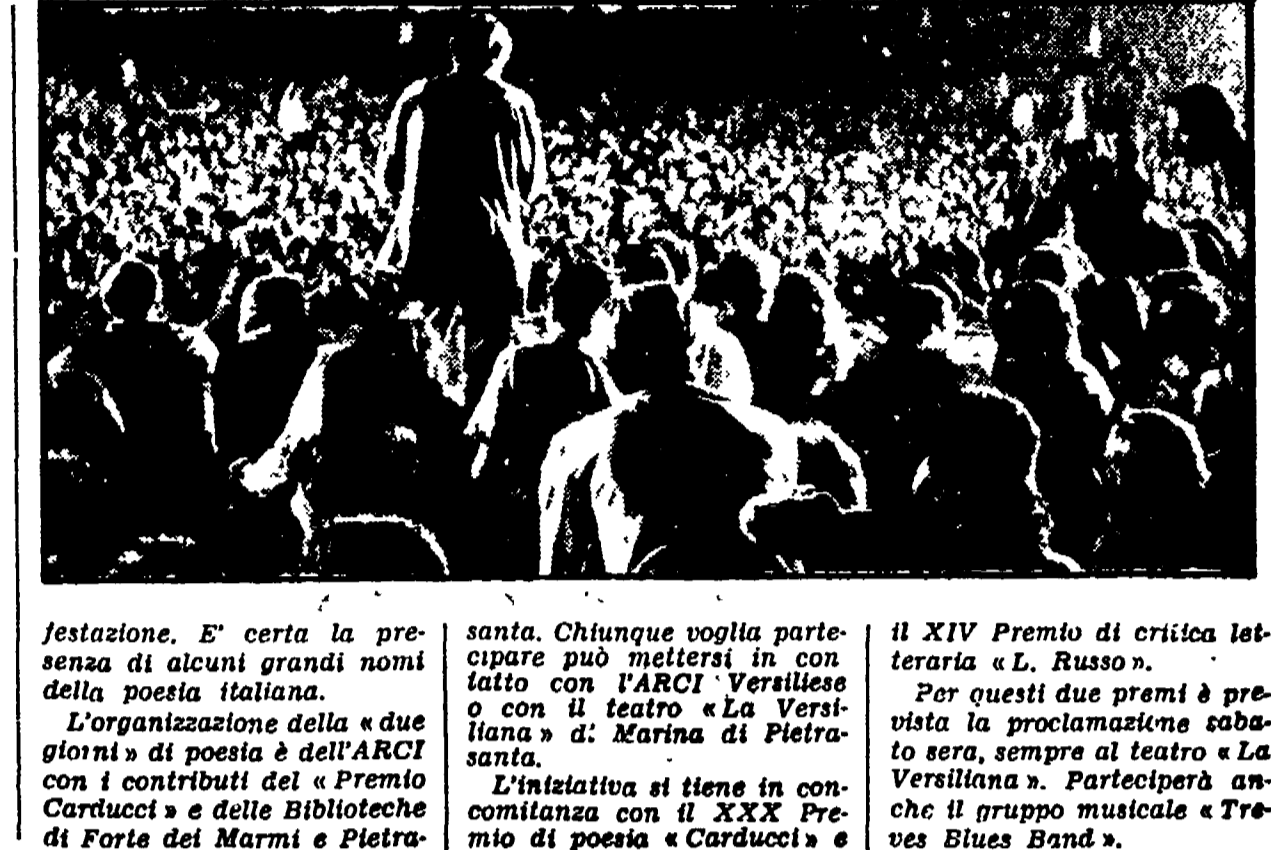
festazione. E' certa la presenza di alcuni grandi nomi della poesia italiana.

L'organizzazione della « due giorni » di poesia è dell'ARCI con i contributi del « Premio Carducci » e delle Biblioteche di Forte dei Marmi e Pietrasanta. Chiunque voglia partecipare può mettersi in contatto con l'ARCI Versiliese o con il teatro « La Versiliana » di Marina di Pietrasanta.

L'iniziativa si tiene in concomitanza con il XXX Premio di poesia « Carducci » e il XIV Premio di critica letteraria « L. Russo ».

Per questi due premi è prevista la proclamazione sabato sera, sempre al teatro « La Versiliana ». Parteciperà anche il gruppo musicale « Treves Blues Band ».